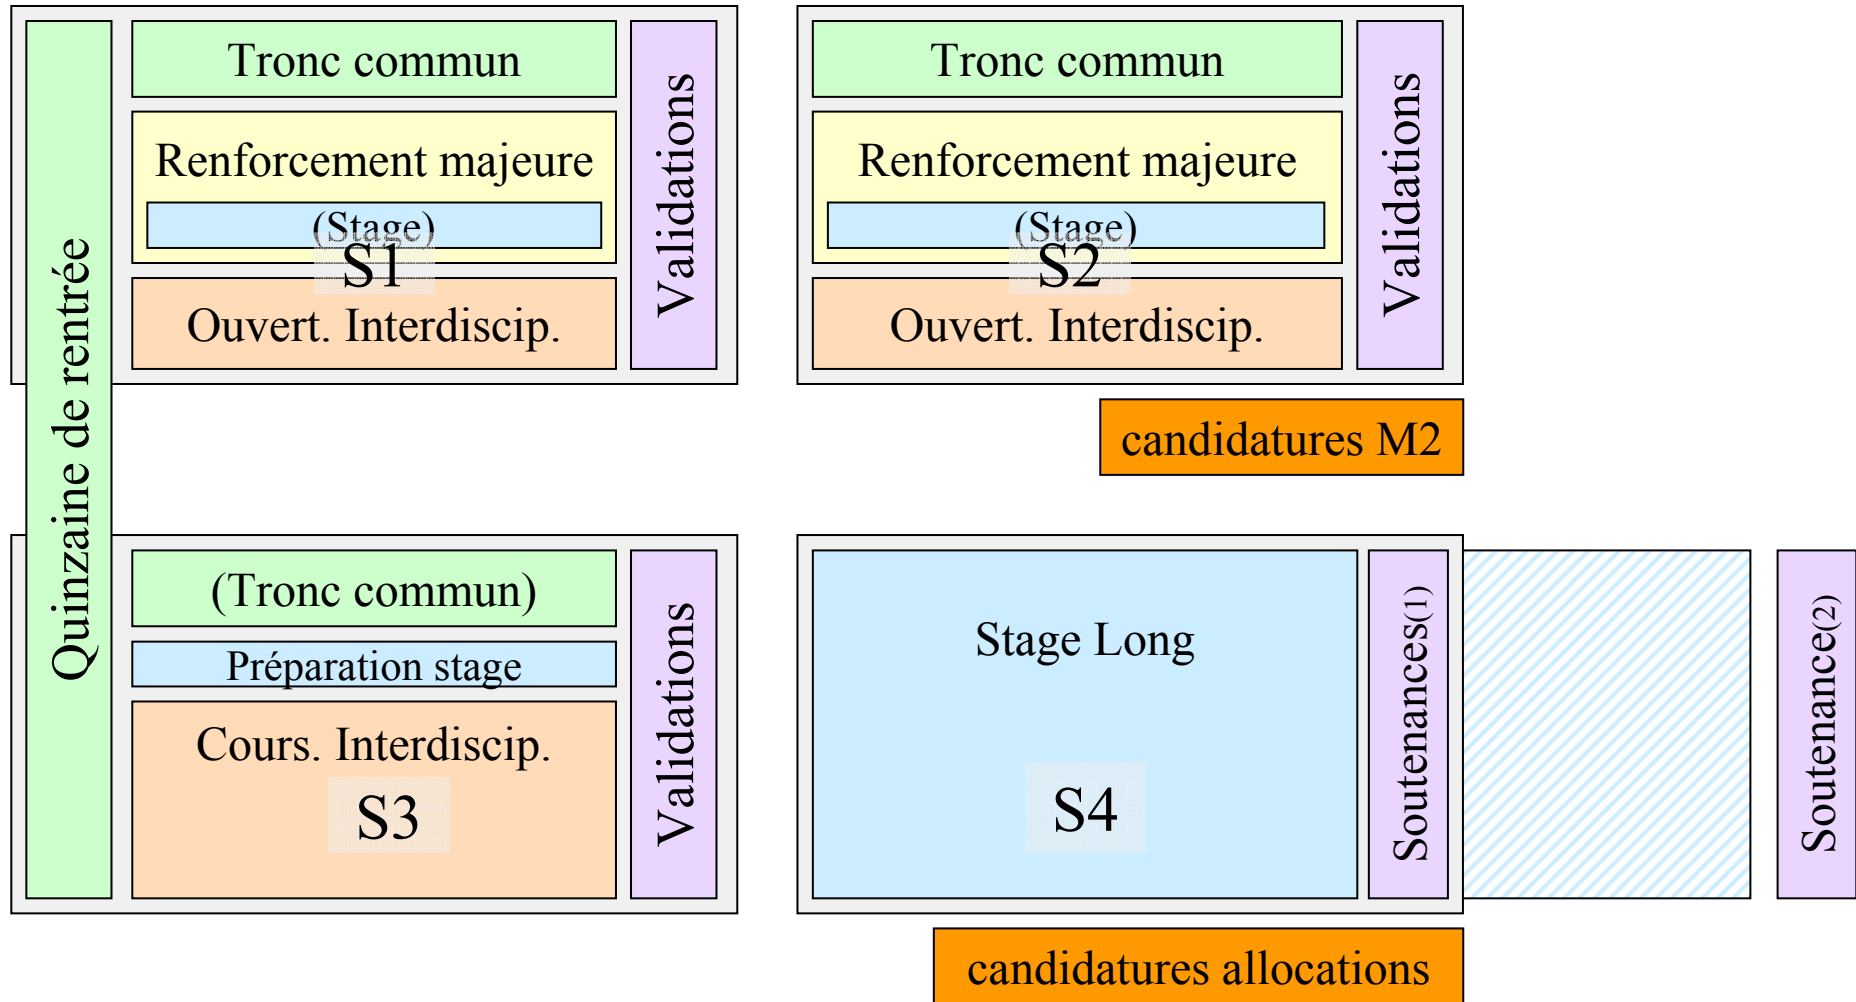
Quinzaine de rentrée

Tronc commun

Renforcement majeure

(Stage)

S1

Ouvert. Interdiscip.

Validations

Tronc commun

Renforcement majeure

(Stage)

S2

Ouvert. Interdiscip.

Validations

candidatures M2

(Tronc commun)

Préparation stage

Cours. Interdiscip.

S3

Validations

Stage Long

S4

Soutenances(1)

Soutenance(2)

candidatures allocations